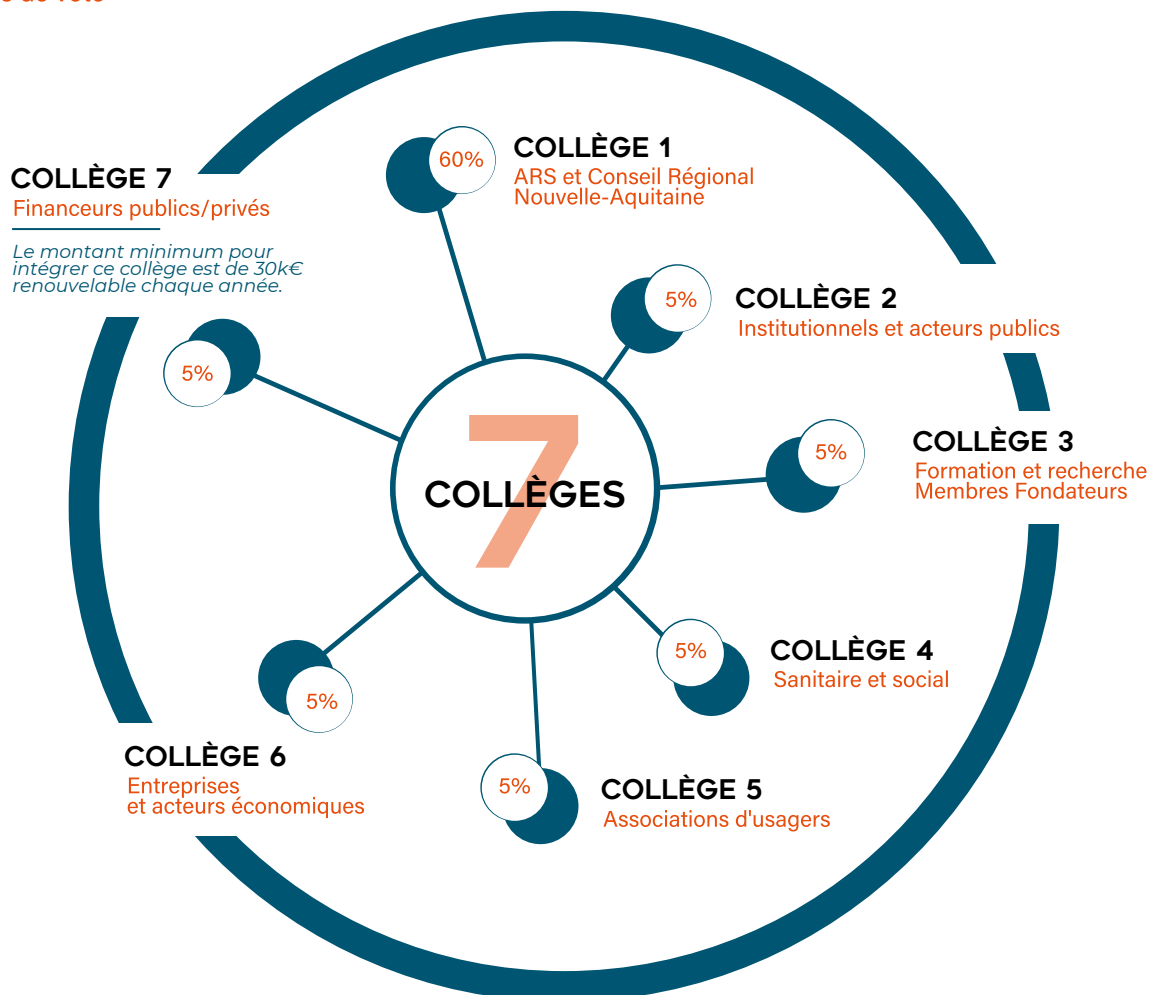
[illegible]

COLLÈGE 7
Financeurs publics/privés

Le montant minimum pour intégrer ce collège est de 30k€ renouvelable chaque année.

60%
COLLÈGE 1
ARS et Conseil Régional Nouvelle-Aquitaine

5%
COLLÈGE 2
Institutionnels et acteurs publics

5%
COLLÈGE 3
Formation et recherche
Membres Fondateurs

5%

7
COLLÈGES

5%
COLLÈGE 4
Sanitaire et social

5%
COLLÈGE 6
Entreprises
et acteurs économiques

5%
COLLÈGE 5
Associations d'usagers